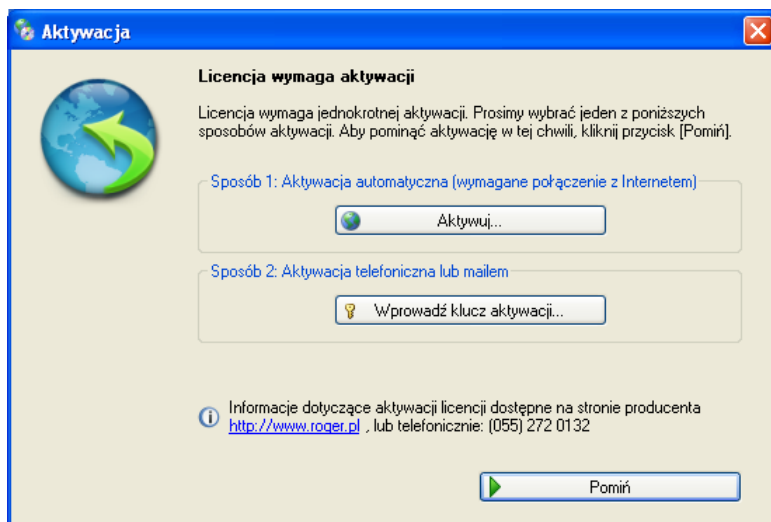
Aktywacja

Licencja wymaga aktywacji

Licencja wymaga jednokrotnej aktywacji. Prosimy wybrać jeden z poniższych sposobów aktywacji. Aby pominąć aktywację w tej chwili, kliknij przycisk [Pomiń].

Sposób 1: Aktywacja automatyczna (wymagane połączenie z Internetem)

Aktywuj...

Sposób 2: Aktywacja telefoniczna lub mailem

Wprowadź klucz aktywacji...

Informacje dotyczące aktywacji licencji dostępne na stronie producenta http://www.roger.pl , lub telefonicznie: (055) 272 0132

Pomiń